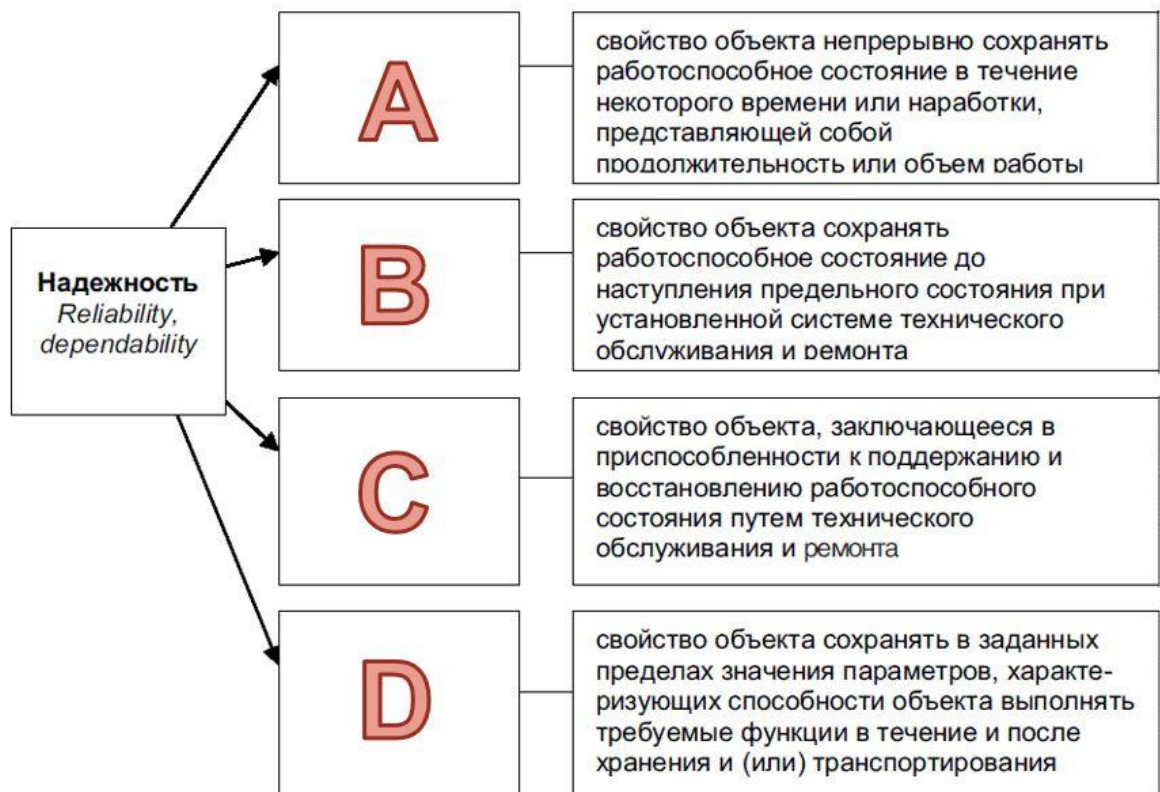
Надежность
Reliability, dependability

A

свойство объекта непрерывно сохранять работоспособное состояние в течение некоторого времени или наработки, представляющей собой продолжительность или объем работы

B

свойство объекта сохранять работоспособное состояние до наступления предельного состояния при установленной системе технического обслуживания и ремонта

C

свойство объекта, заключающееся в приспособленности к поддержанию и восстановлению работоспособного состояния путем технического обслуживания и ремонта

D

свойство объекта сохранять в заданных пределах значения параметров, характеризующих способности объекта выполнять требуемые функции в течение и после хранения и (или) транспортирования